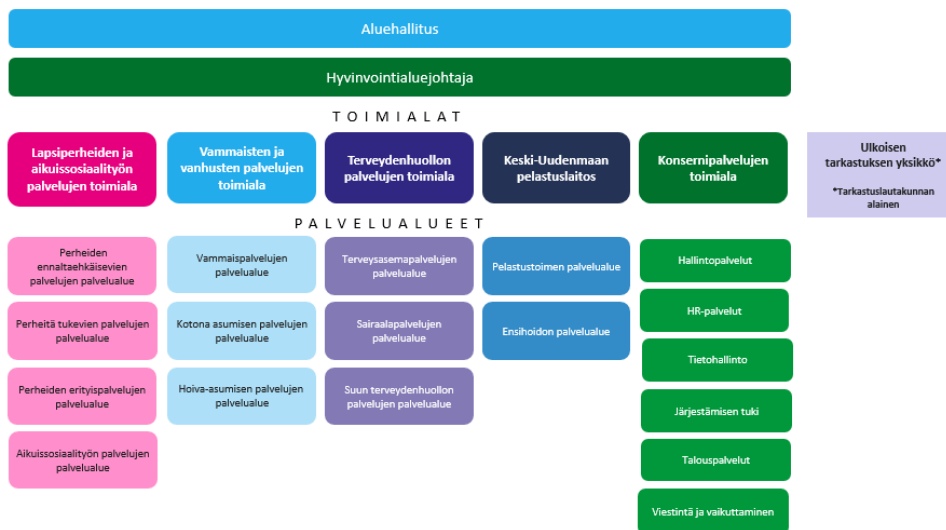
Aluehallitus

Hyvinvointialuejohtaja

TOIMIALAT

Lapsiperheiden ja aikuissosiaalityön palvelujen toimiala

Vammaisten ja vanhusten palvelujen toimiala

Terveydenhuollon palvelujen toimiala

Keski-Uudenmaan pelastuslaitos

Konsernipalvelujen toimiala

Ulkoisen tarkastuksen yksikkö*

*Tarkastuslautakunnan alainen

PALVELUALUEET

Perheiden ennaltaehkäisevien palvelujen palvelualue

Perheitä tukevien palvelujen palvelualue

Perheiden erityispalvelujen palvelualue

Aikuissosiaalityön palvelujen palvelualue

Vammaispalvelujen palvelualue

Kotona asumisen palvelujen palvelualue

Hoiva-asumisen palvelujen palvelualue

Terveysasemapalvelujen palvelualue

Sairaalapalvelujen palvelualue

Suun terveydenhuollon palvelujen palvelualue

Pelastustoimen palvelualue

Ensihoidon palvelualue

Hallintopalvelut

HR-palvelut

Tietohallinto

Järjestämisen tuki

Talouspalvelut

Viestintä ja vaikuttaminen